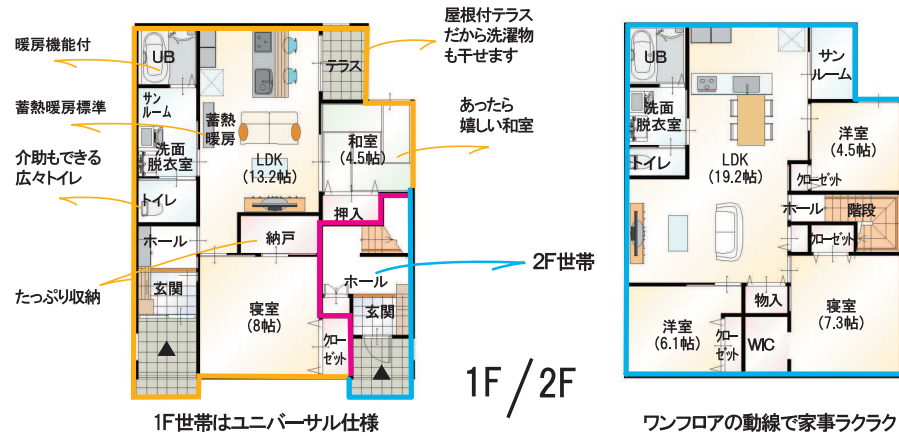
暖房機能付

蓄熱暖房標準

介助もできる広々トイレ

たっぷり収納

UB

サンルーム

洗面脱衣室

トイレ

ホール

玄関

蓄熱暖房

LDK
(13.2帖)

納戸

寝室
(8帖)

テラス

和室
(4.5帖)

押入

ホール

玄関

クローゼット

屋根付テラスだから洗濯物も干せます

あったら嬉しい和室

2F世帯

1F／2F

1F世帯はユニバーサル仕様

UB

サンルーム

洗面脱衣室

トイレ

LDK
(19.2帖)

洋室
(4.5帖)

クローゼット

ホール

階段

クローゼット

物入

洋室
(6.1帖)

クローゼット

WIC

寝室
(7.3帖)

ワンフロアの動線で家事ラクラク